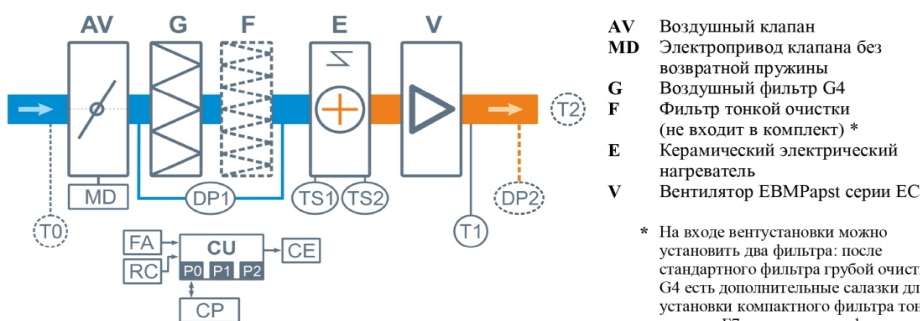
AV G F E V

T2

MD DP1 TS1 TS2 DP2

T0 T1

FA CU CE

RC P0 P1 P2

CP

AV Воздушный клапан
MD Электропривод клапана без возвратной пружины
G Воздушный фильтр G4
F Фильтр тонкой очистки (не входит в комплект) *
E Керамический электрический нагреватель
V Вентилятор EBMPapst серии EC

* На входе вентустановки можно установить два фильтра: после стандартного фильтра грубой очист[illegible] G4 есть дополнительные салазки дл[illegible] установки компактного фильтра тон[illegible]